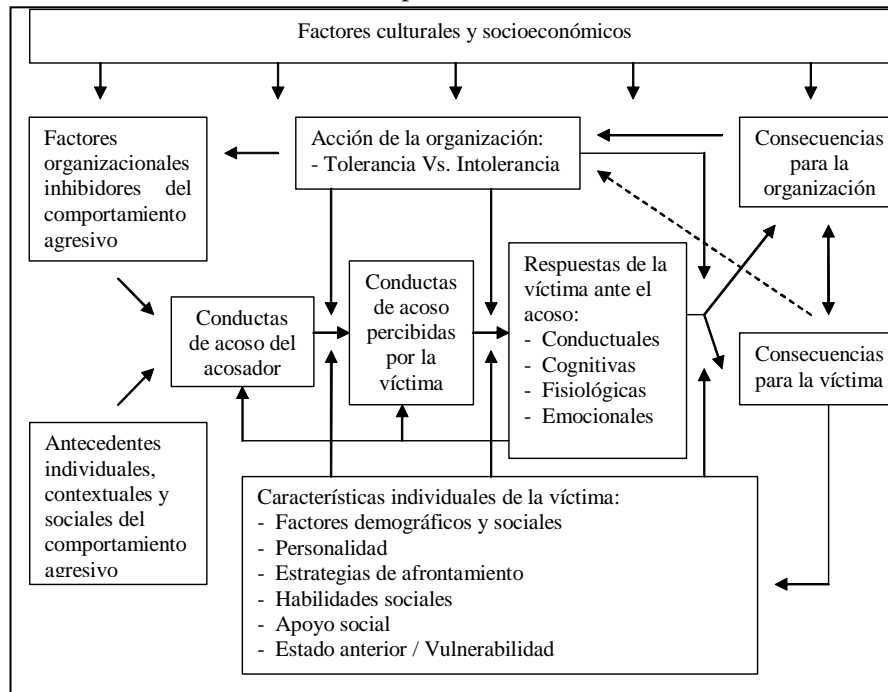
Factores culturales y socioeconómicos

Factores organizacionales inhibidores del comportamiento agresivo

Acción de la organización:
- Tolerancia Vs. Intolerancia

Consecuencias para la organización

Conductas de acoso del acosador

Conductas de acoso percibidas por la víctima

Respuestas de la víctima ante el acoso:
- Conductuales
- Cognitivas
- Fisiológicas
- Emocionales

Consecuencias para la víctima

Antecedentes individuales, contextuales y sociales del comportamiento agresivo

Características individuales de la víctima:
- Factores demográficos y sociales
- Personalidad
- Estrategias de afrontamiento
- Habilidades sociales
- Apoyo social
- Estado anterior / Vulnerabilidad